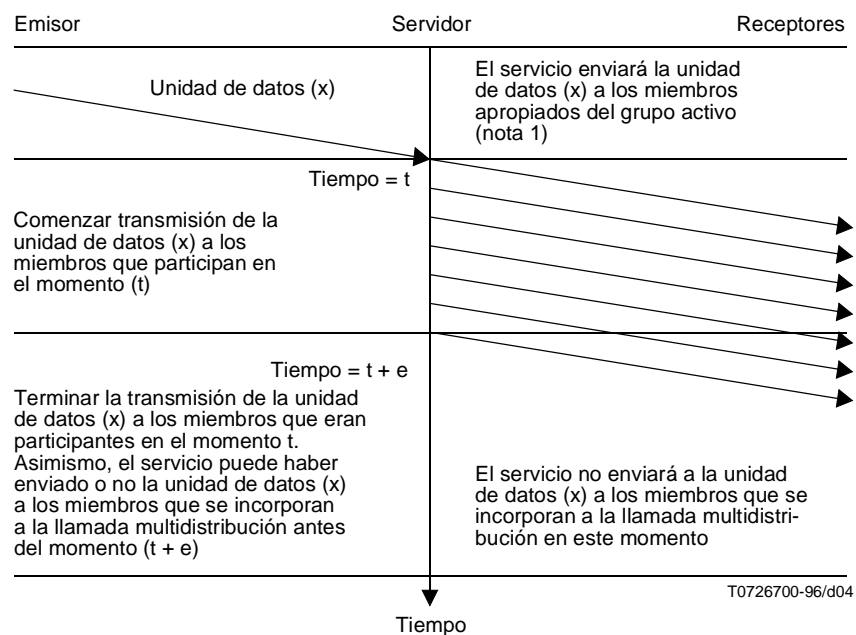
Emisor

Servidor

Receptores

Unidad de datos (x)

El servicio enviará la unidad de datos (x) a los miembros apropiados del grupo activo (nota 1)

Tiempo = t

Comenzar transmisión de la unidad de datos (x) a los miembros que participan en el momento (t)

Tiempo = t + e

Terminar la transmisión de la unidad de datos (x) a los miembros que eran participantes en el momento t. Asimismo, el servicio puede haber enviado o no la unidad de datos (x) a los miembros que se incorporan a la llamada multidistribución antes del momento (t + e)

El servicio no enviará a la unidad de datos (x) a los miembros que se incorporan a la llamada multidistribución en este momento

T0726700-96/d04

Tiempo